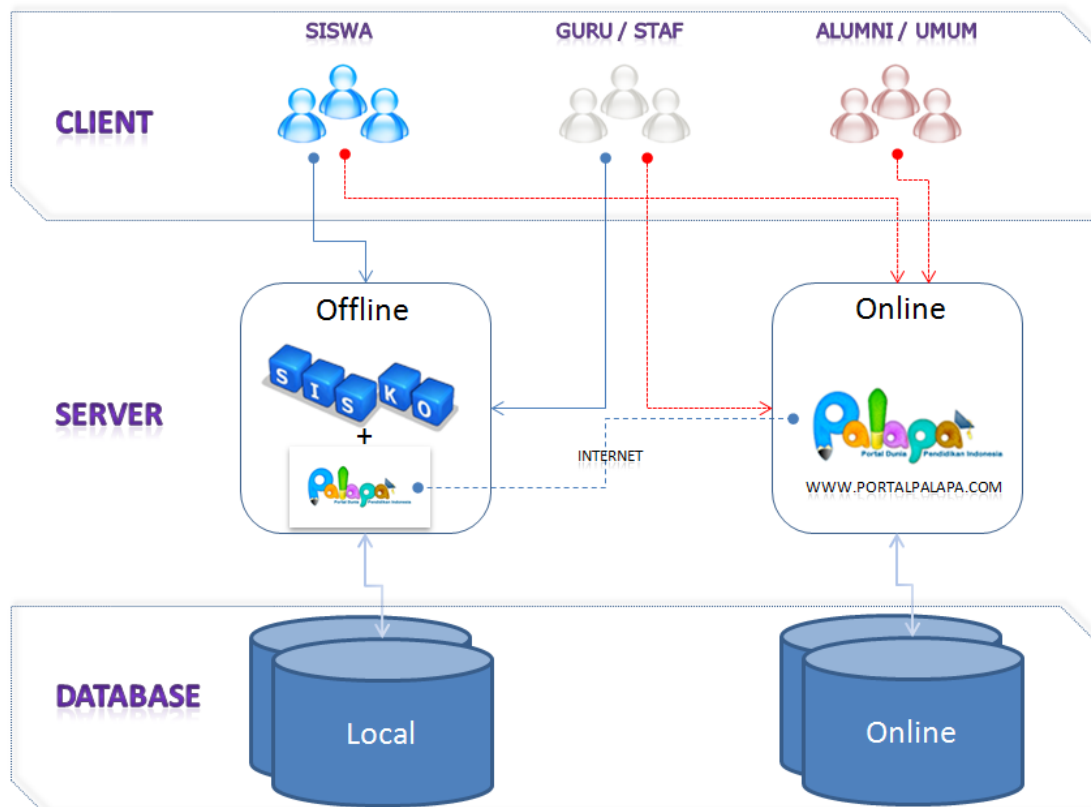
SISWA
GURU / STAF
ALUMNI / UMUM

CLIENT

Offline

S I S K O

+

Palapa
Portal Dunia Pendidikan Indonesia

Online

Palapa
Portal Dunia Pendidikan Indonesia

WWW.PORTALPALAPA.COM

SERVER

INTERNET

DATABASE

Local

Online